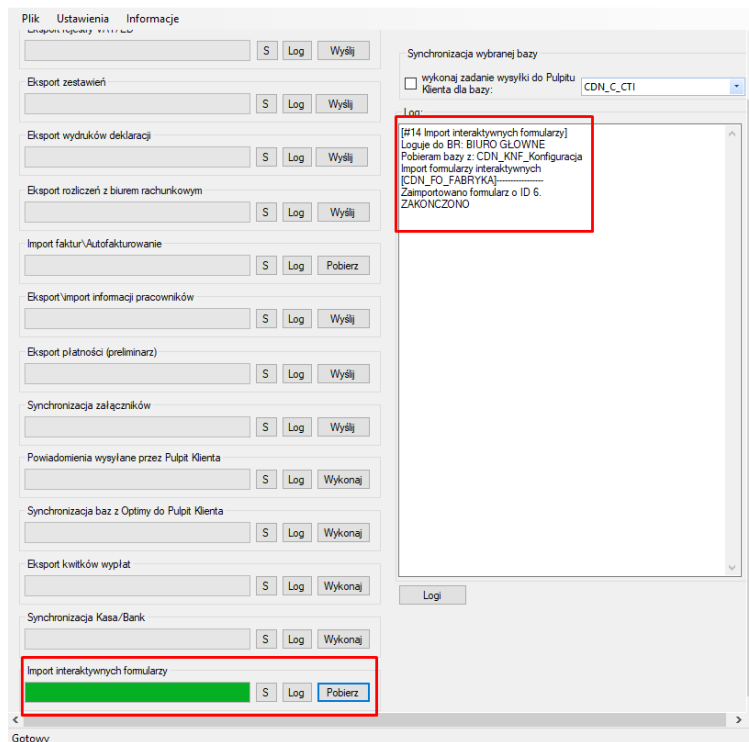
Plik Ustawienia Informacje

Eksport rejestry VAT/FD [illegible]
S Log Wyślij

Eksport zestawień
S Log Wyślij

Eksport wydruków deklaracji
S Log Wyślij

Eksport rozliczeń z biurem rachunkowym
S Log Wyślij

Import faktur\Autofakturowanie
S Log Pobierz

Eksport\import informacji pracowników
S Log Wyślij

Eksport płatności (preliminarz)
S Log Wyślij

Synchronizacja załączników
S Log Wyślij

Powiadomienia wysyłane przez Pulpit Klienta
S Log Wykonaj

Synchronizacja baz z Optimy do Pulpit Klienta
S Log Wykonaj

Eksport kwitków wypłat
S Log Wykonaj

Synchronizacja Kasa/Bank
S Log Wykonaj

Import interaktywnych formularzy
S Log Pobierz

Synchronizacja wybranej bazy
wykonaj zadanie wysyłki do Pulpitu Klienta dla bazy: CDN_C_CTI

Log:
[#14 Import interaktywnych formularzy]
Loguje do BR: BIURO GŁOWNE
Pobieram bazy z: CDN_KNF_Konfiguracja
Import formularzy interaktywnych
[CDN_FO_FABRYKA]---------------
Zaimportowano formularz o ID 6.
ZAKONCZONO

Logi

Gotowy